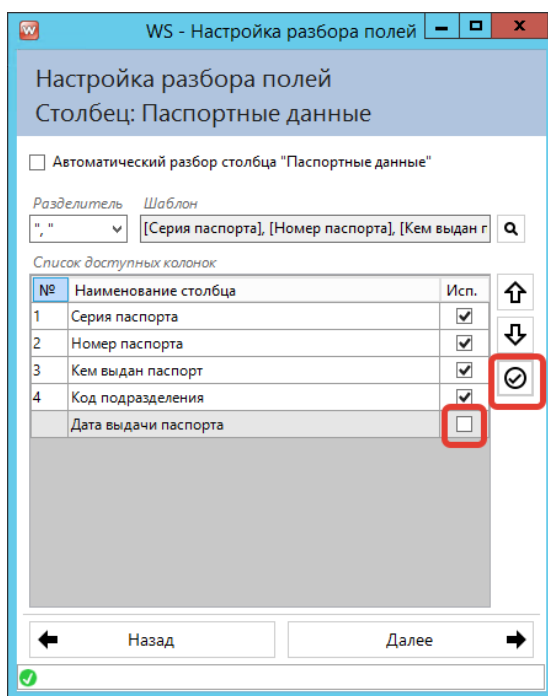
WS - Настройка разбора полей

Настройка разбора полей
Столбец: Паспортные данные

Автоматический разбор столбца "Паспортные данные"

Разделитель
", "

Шаблон
[Серия паспорта], [Номер паспорта], [Кем выдан г

Список доступных колонок

| № | Наименование столбца | Исп. |
|---|---|---|
| 1 | Серия паспорта | ✓ |
| 2 | Номер паспорта | ✓ |
| 3 | Кем выдан паспорт | ✓ |
| 4 | Код подразделения | ✓ |
|  | Дата выдачи паспорта |  |

Назад

Далее